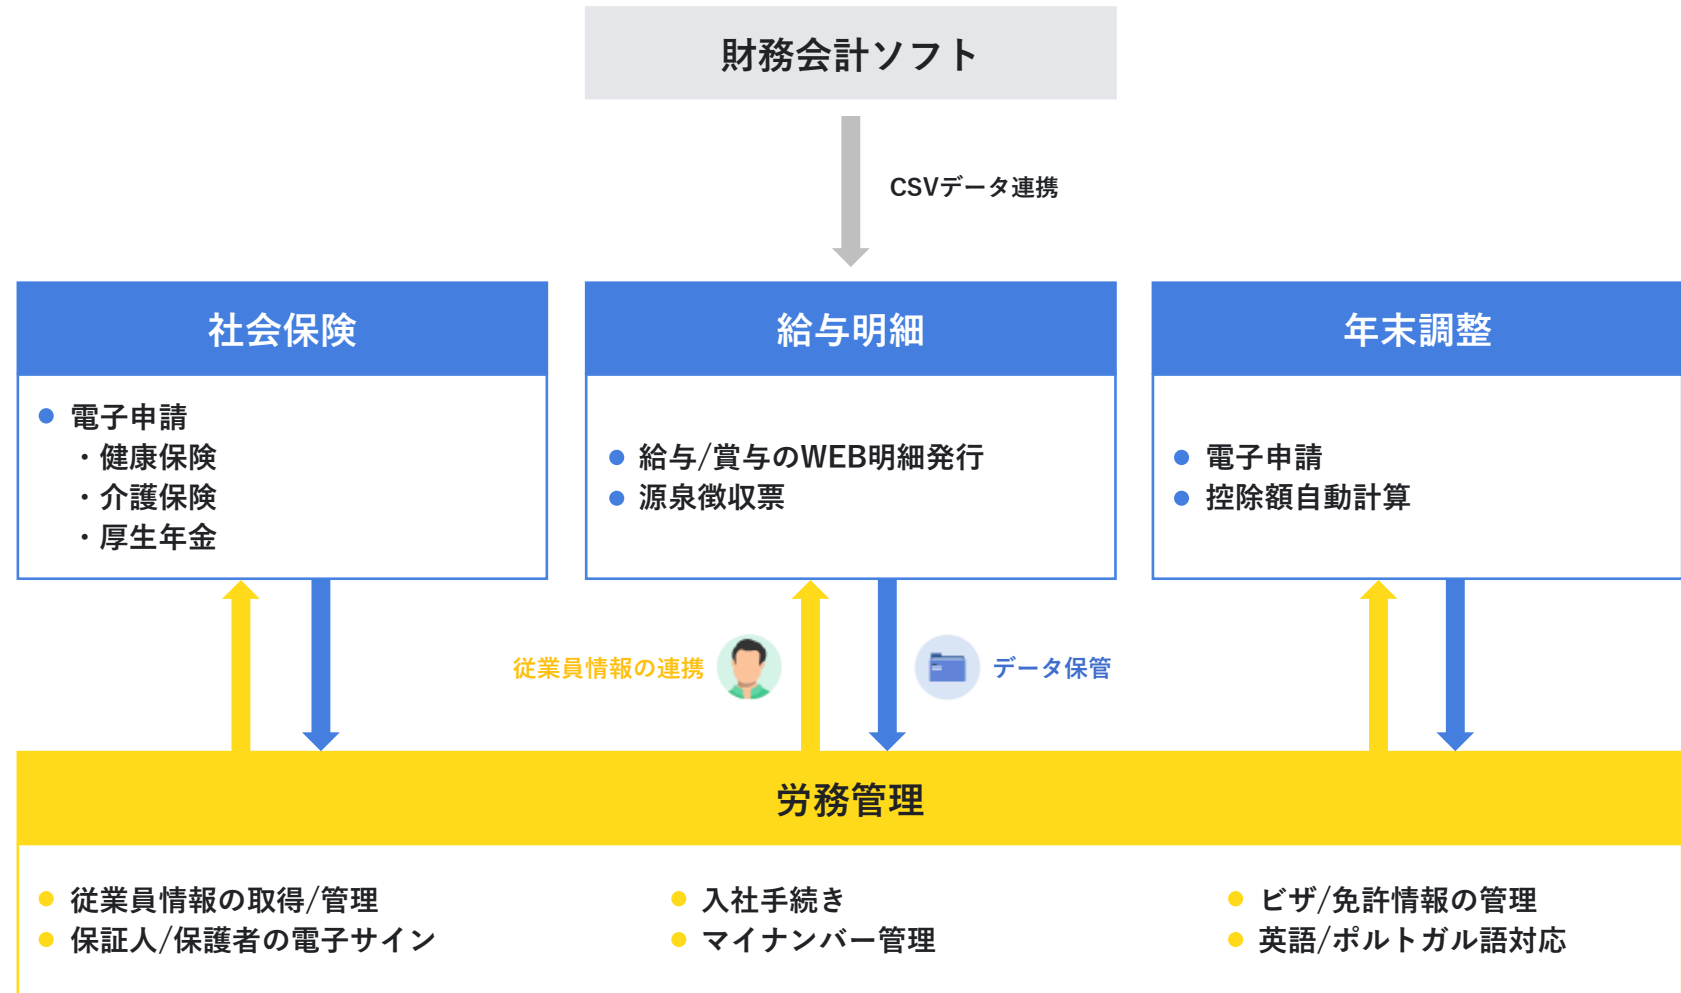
財務会計ソフト

CSVデータ連携

社会保険

● 電子申請
・健康保険
・介護保険
・厚生年金

給与明細

● 給与/賞与のWEB明細発行
● 源泉徴収票

年末調整

● 電子申請
● 控除額自動計算

従業員情報の連携

データ保管

労務管理

● 従業員情報の取得/管理
● 保証人/保護者の電子サイン

● 入社手続き
● マイナンバー管理

● ビザ/免許情報の管理
● 英語/ポルトガル語対応